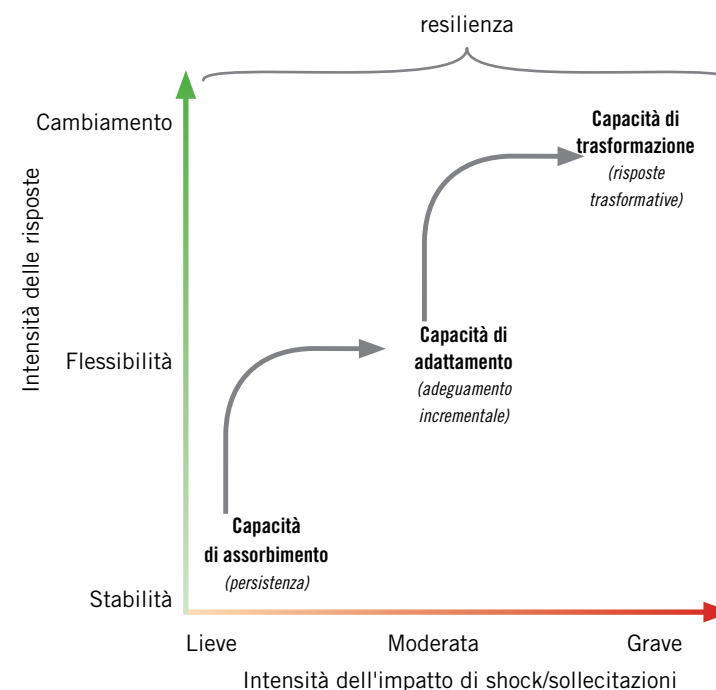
resilienza

Intensità delle risposte

Cambiamento

Flessibilità

Stabilità

Capacità di trasformazione
(risposte trasformative)

Capacità di adattamento
(adeguamento incrementale)

Capacità di assorbimento
(persistenza)

Lieve

Moderata

Grave

Intensità dell'impatto di shock/sollecitazioni